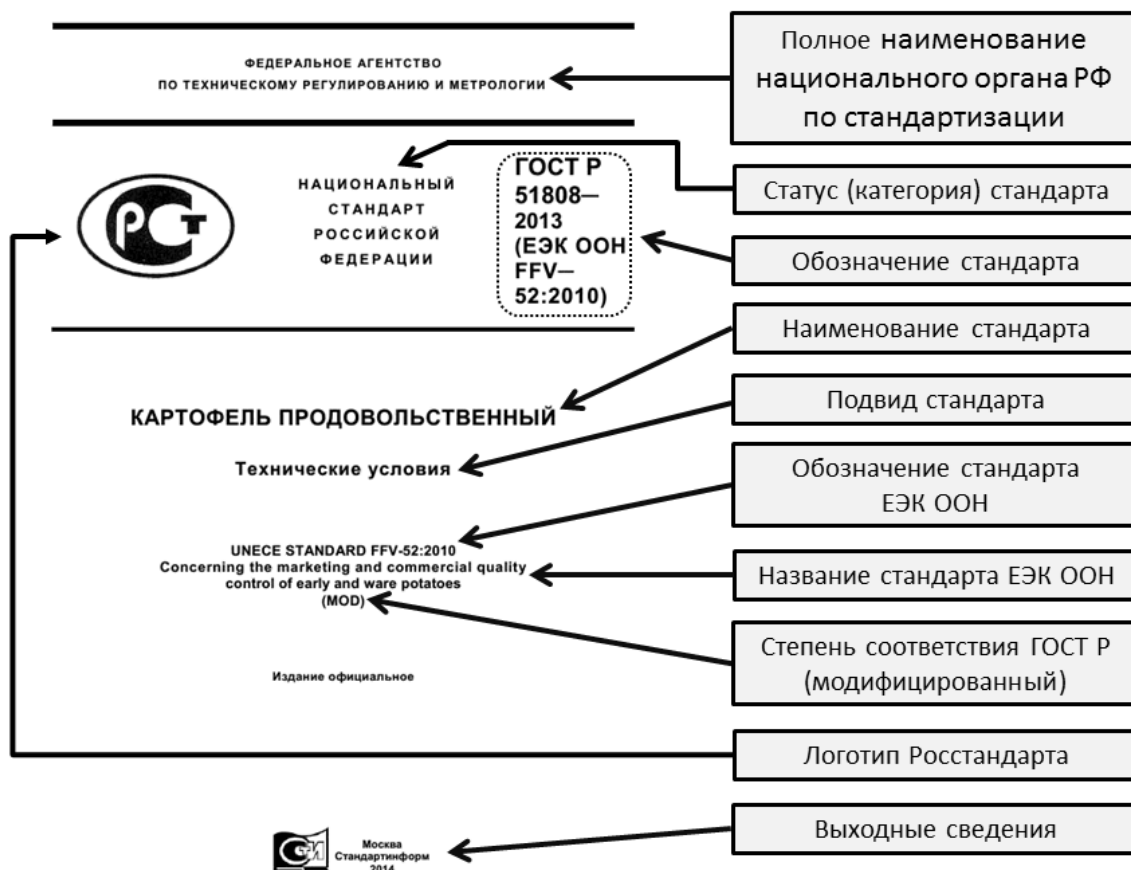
ФЕДЕРАЛЬНОЕ АГЕНТСТВО
ПО ТЕХНИЧЕСКОМУ РЕГУЛИРОВАНИЮ И МЕТРОЛОГИИ

Полное наименование национального органа РФ по стандартизации

РСТ

НАЦИОНАЛЬНЫЙ
СТАНДАРТ
РОССИЙСКОЙ
ФЕДЕРАЦИИ

ГОСТ Р 51808—2013 (ЕЭК ООН FFV—52:2010)

Статус (категория) стандарта

Обозначение стандарта

Наименование стандарта

КАРТОФЕЛЬ ПРОДОВОЛЬСТВЕННЫЙ

Подвид стандарта

Технические условия

Обозначение стандарта ЕЭК ООН

UNECE STANDARD FFV-52:2010
Concerning the marketing and commercial quality control of early and ware potatoes
(MOD)

Название стандарта ЕЭК ООН

Степень соответствия ГОСТ Р (модифицированный)

Издание официальное

Логотип Росстандарта

Москва
Стандартинформ
2014

Выходные сведения